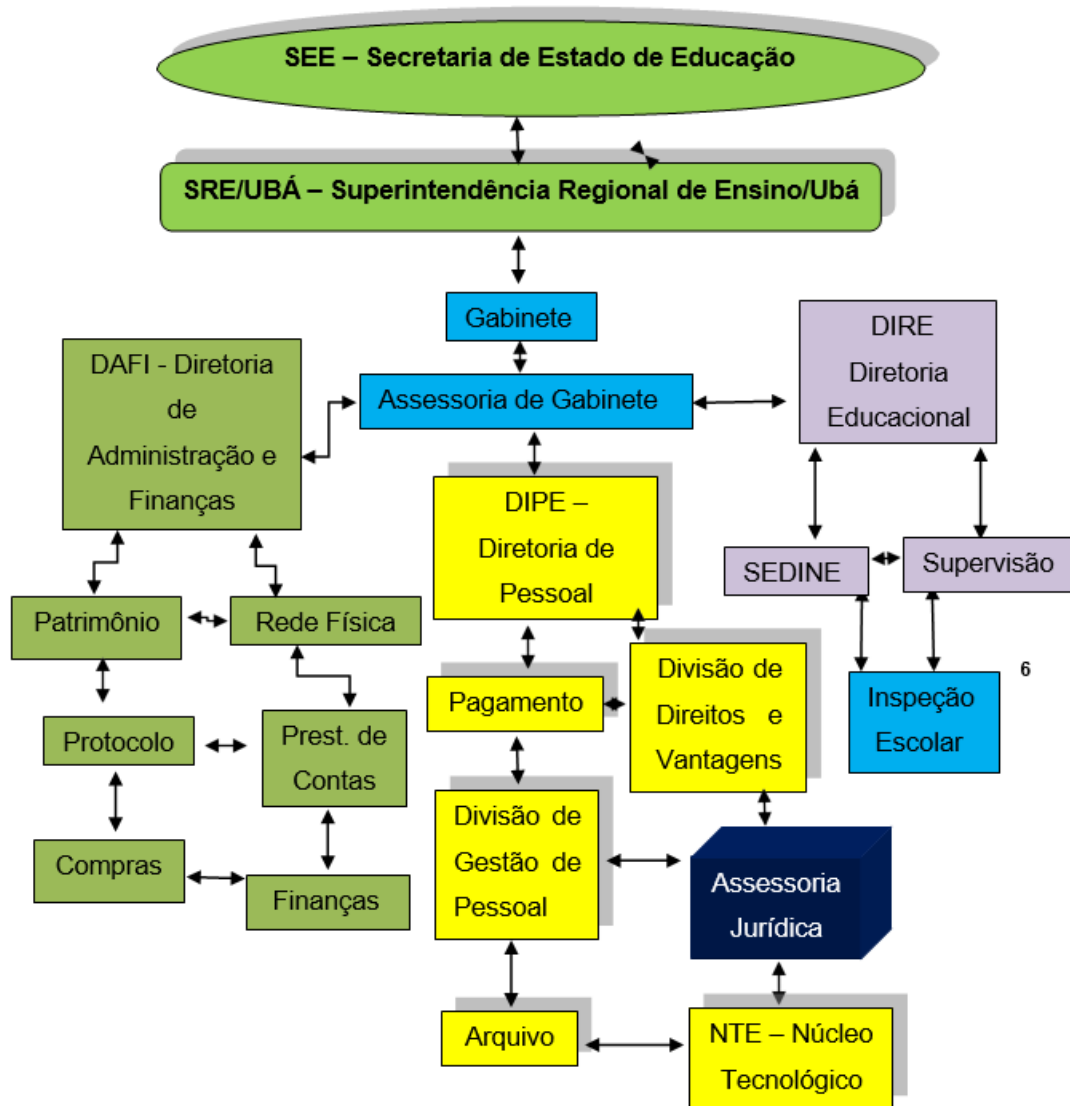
SEE – Secretaria de Estado de Educação

SRE/UBÁ – Superintendência Regional de Ensino/Ubá

Gabinete

Assessoria de Gabinete

DAFI - Diretoria de Administração e Finanças

DIRE Diretoria Educacional

DIPE – Diretoria de Pessoal

SEDINE

Supervisão

Patrimônio

Rede Física

Pagamento

Divisão de Direitos e Vantagens

Inspeção Escolar

6

Protocolo

Prest. de Contas

Divisão de Gestão de Pessoal

Compras

Finanças

Assessoria Jurídica

Arquivo

NTE – Núcleo Tecnológico